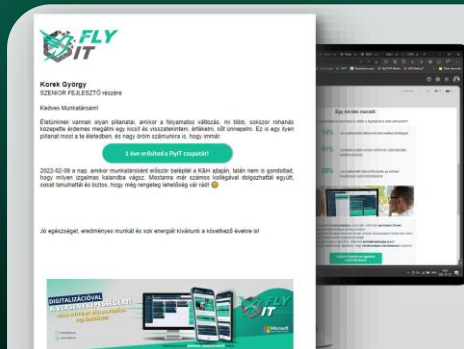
FLY IT

Korek György
SZENIOR FEJLESZTŐ részére

Kedves Munkatársam!

Életünknek vannak olyan pillanatai, amikor a folyamatos változó, mi több, sokszor rohanás közepette érdemes megállni egy kicsit és visszatekinteni, értékelni, sőt ünnepelni. Ez is egy ilyen pillanat most a te életedben, és nagy öröm számunkra is, hogy ünnepelhetünk.

1 éve erősíted a FlyIT csapatát!

2022-02-09 a nap, amikor munkatársként először beléptél a K&H ajtaján, talán nem is gondoltad, hogy milyen izgalmas kalandba vágsz. Mostanra már számos kollégával dolgozhattál együtt, sokat tanulhattál és biztos, hogy még rengeteg lehetőség vár rád! 😊

Jó egészséget, eredményes munkát és sok energiát kívánunk a következő évekre is!

DIGITALIZÁCIÓVAL A VERSENYKÉPESSÉGÉRT

FLY IT

Microsoft

Egy kérdés maradt:

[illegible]